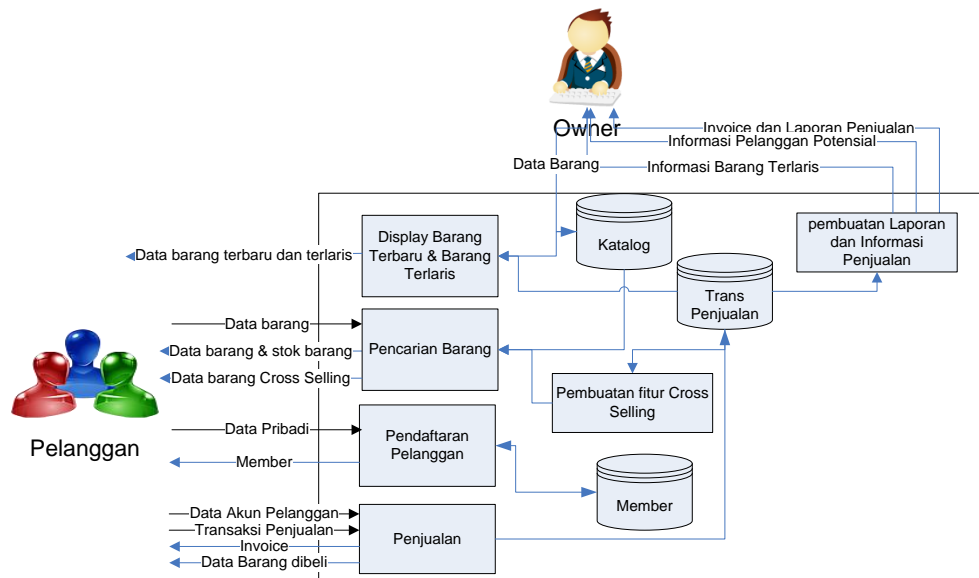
Owner
Invoice dan Laporan Penjualan
Informasi Pelanggan Potensial
Data Barang
Informasi Barang Terlaris
Display Barang Terbaru & Barang Terlaris
Katalog
pembuatan Laporan dan Informasi Penjualan
Data barang terbaru dan terlaris
Trans Penjualan
Data barang
Pencarian Barang
Data barang & stok barang
Data barang Cross Selling
Pembuatan fitur Cross Selling
Data Pribadi
Pendaftaran Pelanggan
Pelanggan
Member
Member
Data Akun Pelanggan
Transaksi Penjualan
Penjualan
Invoice
Data Barang dibeli